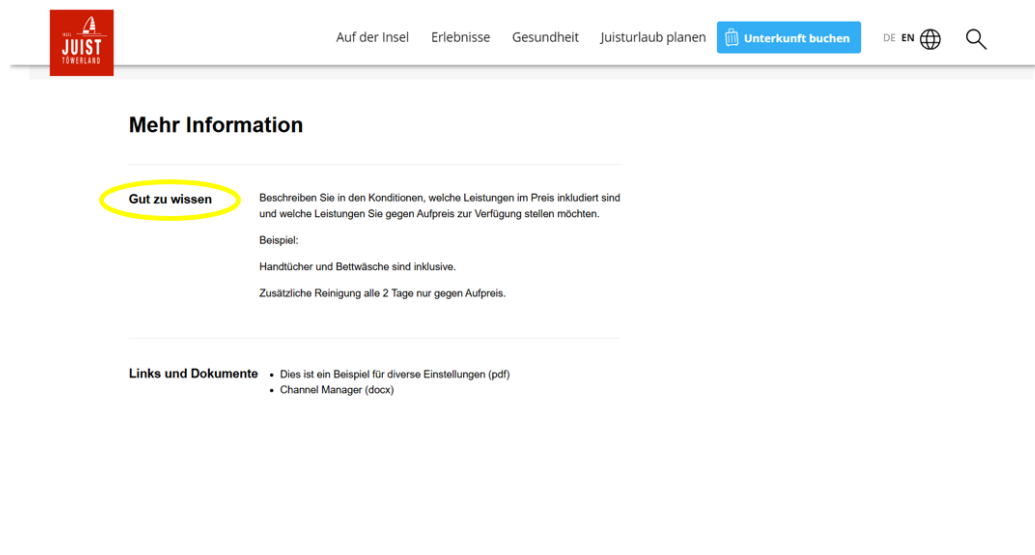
INSEL JUIST TÖWERLAND

Auf der Insel Erlebnisse Gesundheit Juisturlaub planen Unterkunft buchen DE EN

Mehr Information

Gut zu wissen

Beschreiben Sie in den Konditionen, welche Leistungen im Preis inkludiert sind und welche Leistungen Sie gegen Aufpreis zur Verfügung stellen möchten.

Beispiel:

Handtücher und Bettwäsche sind inklusive.

Zusätzliche Reinigung alle 2 Tage nur gegen Aufpreis.

Links und Dokumente

- Dies ist ein Beispiel für diverse Einstellungen (pdf)
- Channel Manager (docx)